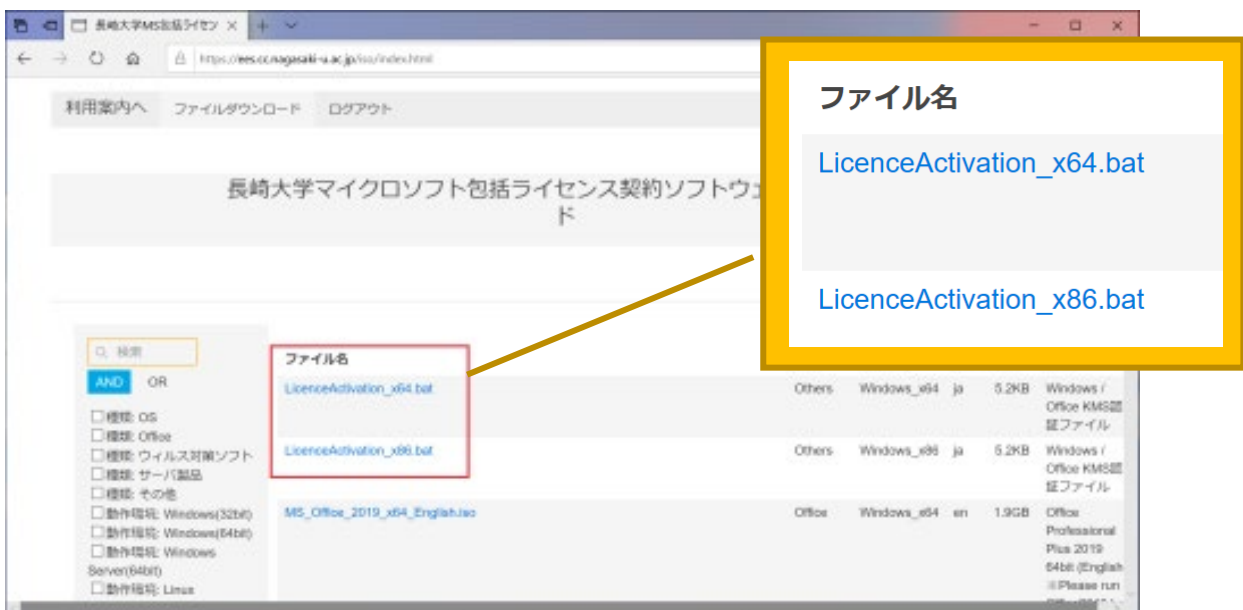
長崎大学MS包括ライセン ×

https://ees.cc.nagasaki-u.ac.jp/iso/index.html

利用案内へ ファイルダウンロード ログアウト

長崎大学マイクロソフト包括ライセンス契約ソフトウェ ド

ファイル名

LicenceActivation_x64.bat

LicenceActivation_x86.bat

検索

AND OR

☐種類: OS
☐種類: Office
☐種類: ウィルス対策ソフト
☐種類: サーバ製品
☐種類: その他
☐動作環境: Windows(32bit)
☐動作環境: Windows(64bit)
☐動作環境: Windows Server(64bit)
☐動作環境: Linux

| ファイル名 | | | | | |
|---|---|---|---|---|---|
| LicenceActivation_x64.bat | Others | Windows_x64 | ja | 5.2KB | Windows / Office KMS認証ファイル |
| LicenceActivation_x86.bat | Others | Windows_x86 | ja | 5.2KB | Windows / Office KMS認証ファイル |
| MS_Office_2019_x64_English.iso | Office | Windows_x64 | en | 1.9GB | Office Professional Plus 2019 64bit (English ※Please run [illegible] |